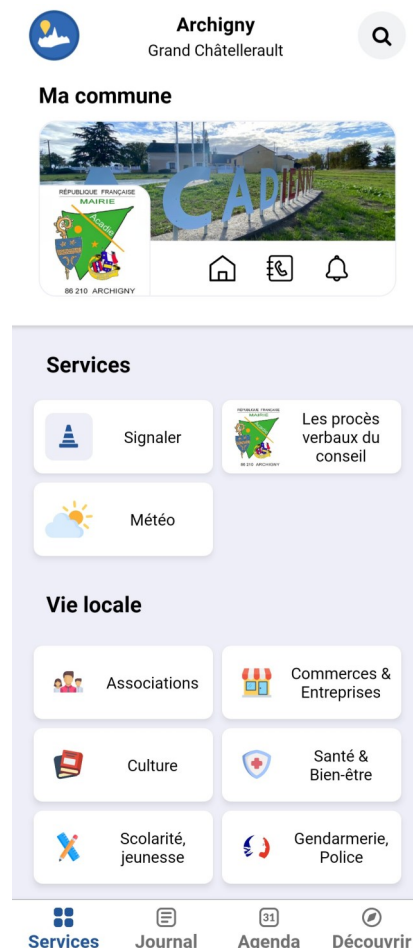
Archigny
Grand Châtellerault

Ma commune

CAP

RÉPUBLIQUE FRANÇAISE
MAIRIE
Acadie
86 210 ARCHIGNY

Services

Signaler

RÉPUBLIQUE FRANÇAISE
MAIRIE
86 210 ARCHIGNY
Les procès verbaux du conseil

Météo

Vie locale

Associations

Commerces & Entreprises

Culture

Santé & Bien-être

Scolarité, jeunesse

Gendarmerie, Police

Services
Journal
31
Agenda
Découvrir